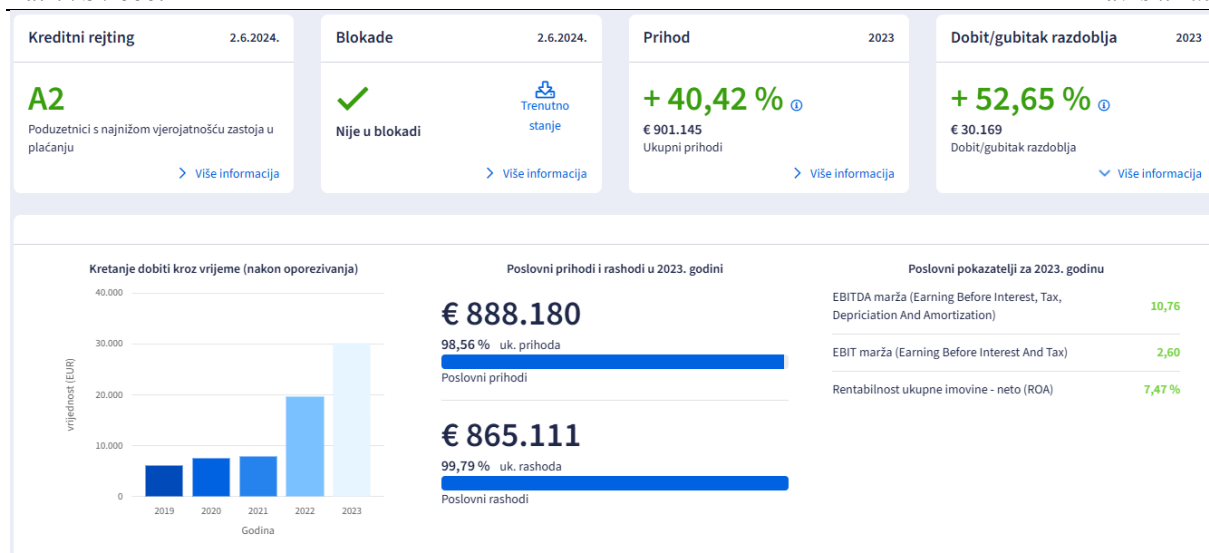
Kreditni rejting 2.6.2024.

A2

Poduzetnici s najnižom vjerojatnošću zastoja u plaćanju

> Više informacija

Blokade 2.6.2024.

Nije u blokadi

Trenutno stanje

> Više informacija

Prihod 2023

+ 40,42 %

€ 901.145

Ukupni prihodi

> Više informacija

Dobit/gubitak razdoblja 2023

+ 52,65 %

€ 30.169

Dobit/gubitak razdoblja

Više informacija

Kretanje dobiti kroz vrijeme (nakon oporezivanja)

40.000
30.000
20.000
10.000
0

vrijednost (EUR)

2019 2020 2021 2022 2023

Godina

Poslovni prihodi i rashodi u 2023. godini

€ 888.180

98,56 % uk. prihoda

Poslovni prihodi

€ 865.111

99,79 % uk. rashoda

Poslovni rashodi

Poslovni pokazatelji za 2023. godinu

| | |
|---|---|
| EBITDA marža (Earning Before Interest, Tax, Depriciation And Amortization) | 10,76 |
| EBIT marža (Earning Before Interest And Tax) | 2,60 |
| Rentabilnost ukupne imovine - neto (ROA) | 7,47 % |